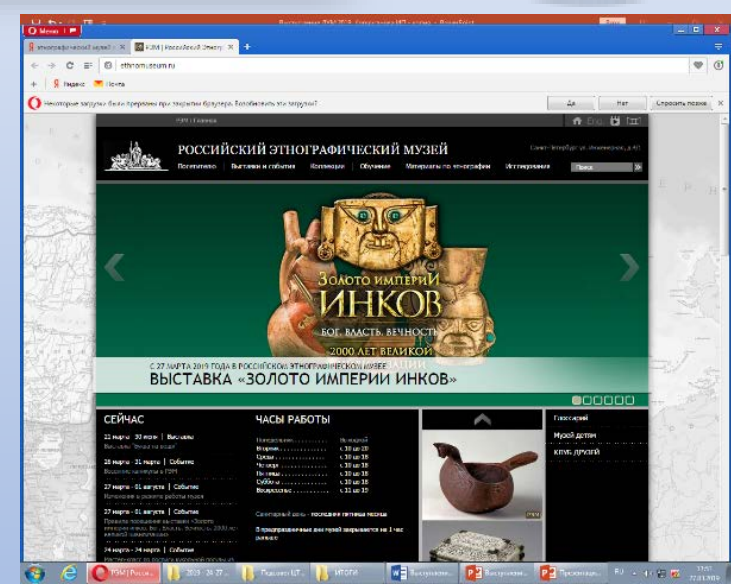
Меню

ethnomuseum.ru

Яндекс Почта

Некоторые загрузки были прерваны при закрытии браузера. Возобновить эти загрузки?

Да Нет Спросить позже

РЭМ | Главная

РОССИЙСКИЙ ЭТНОГРАФИЧЕСКИЙ МУЗЕЙ

Санкт-Петербург, ул. Инженерная, д.4/1

Посетителю Выставки и события Коллекции Обучение Материалы по этнографии Исследования

Поиск

ЗОЛОТО ИМПЕРИЙ ИНКОВ

БОГ. ВЛАСТЬ. ВЕЧНОСТЬ

2000 ЛЕТ ВЕЛИКОЙ

С 27 МАРТА 2019 ГОДА В РОССИЙСКОМ ЭТНОГРАФИЧЕСКОМ МУЗЕЕ

ВЫСТАВКА «ЗОЛОТО ИМПЕРИИ ИНКОВ»

СЕЙЧАС

22 марта - 30 июня | Выставка

26 марта - 31 марта | Событие

27 марта - 01 августа | Событие

27 марта - 01 августа | Событие

24 марта - 24 марта | Событие

ЧАСЫ РАБОТЫ

Понедельник ........ Выходной
Вторник ........ с 10 до 18
Среда ........ с 10 до 18
Четверг ........ с 10 до 18
Пятница ........ с 10 до 18
Суббота ........ с 10 до 18
Воскресенье ........ с 10 до 18

Санитарный день - последняя пятница месяца

В предпраздничные дни музей закрывается на 1 час раньше

Глоссарий

Музей детям

КЛУБ ДРУЗЕЙ

РЭМ | Россий... ИТОГИ Выступлени... Выступлени... Презентаци... RU